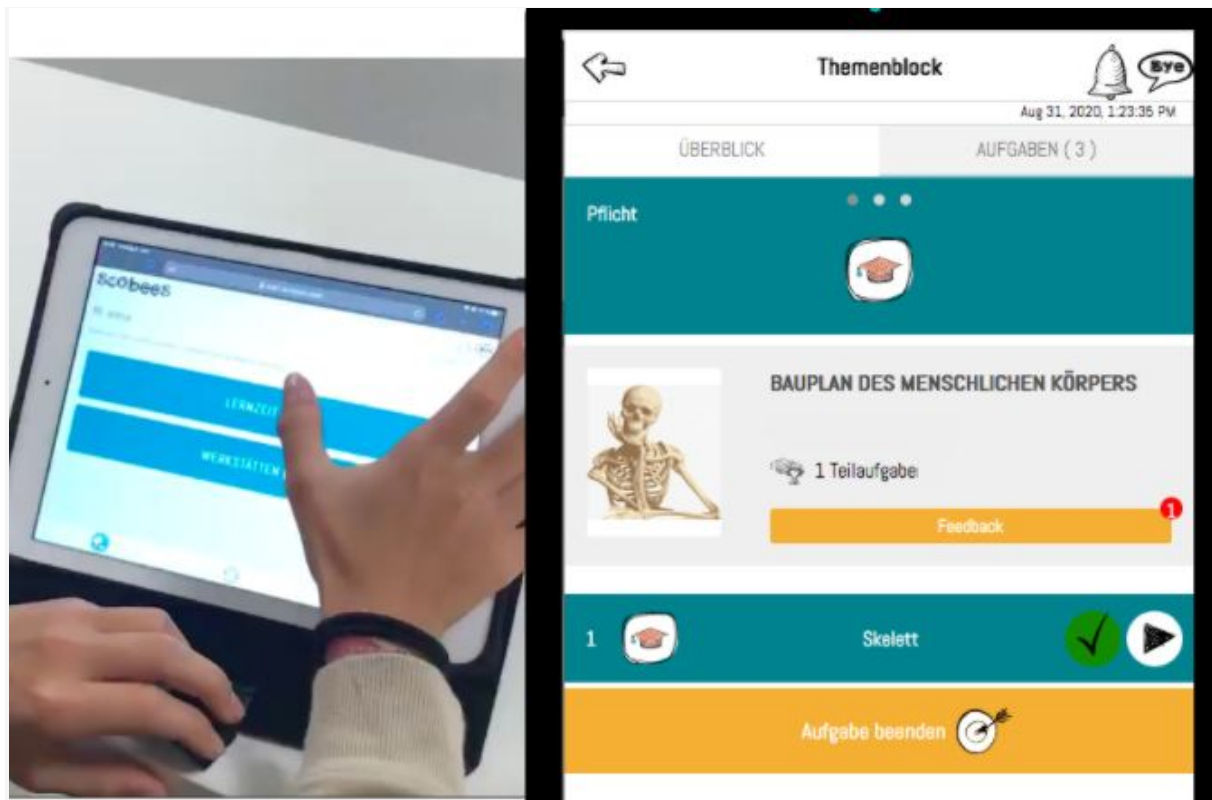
scobees

LERNZEIT

WERKSTÄTTEN

Themenblock

Bye

Aug 31, 2020, 1:23:35 PM

ÜBERBLICK

AUFGABEN ( 3 )

Pflicht

BAUPLAN DES MENSCHLICHEN KÖRPERS

1 Teilaufgabe

Feedback

1

1

Skelett

Aufgabe beenden